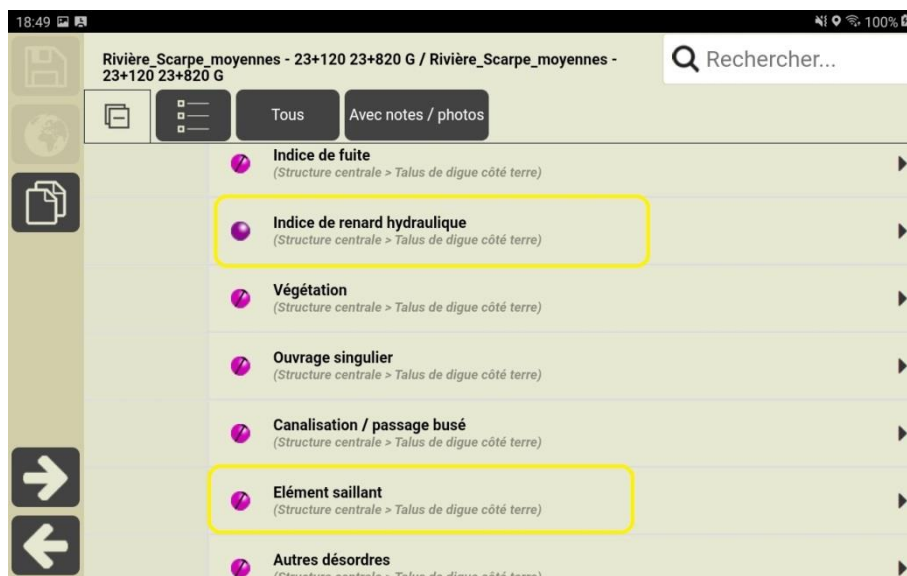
18:49

100%

Rivière_Scarpe_moyennes - 23+120 23+820 G / Rivière_Scarpe_moyennes - 23+120 23+820 G

Rechercher...

Tous

Avec notes / photos

Indice de fuite
(Structure centrale > Talus de digue côté terre)

Indice de renard hydraulique
(Structure centrale > Talus de digue côté terre)

Végétation
(Structure centrale > Talus de digue côté terre)

Ouvrage singulier
(Structure centrale > Talus de digue côté terre)

Canalisation / passage busé
(Structure centrale > Talus de digue côté terre)

Elément saillant
(Structure centrale > Talus de digue côté terre)

Autres désordres
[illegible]